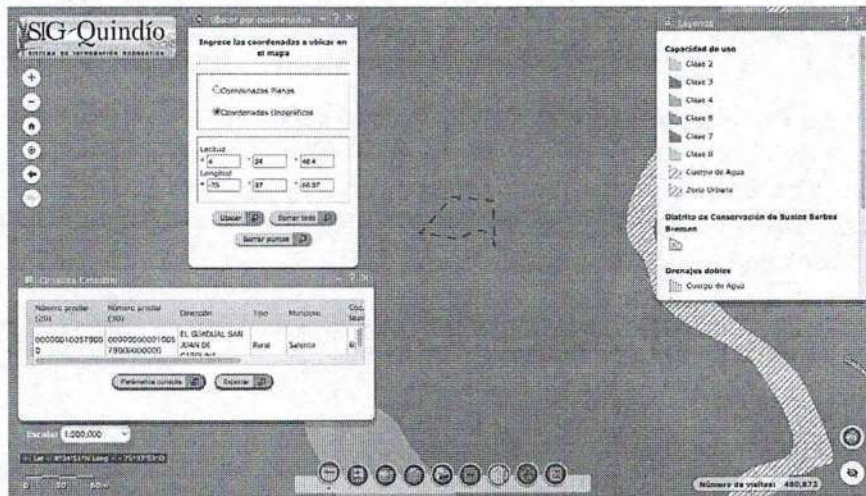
SIG-Quindío
SISTEMA DE INFORMACIÓN GEOGRÁFICA

Ubicar por coordenadas

Ingrese las coordenadas a ubicar en el mapa

Coordenadas Planas
Coordenadas Geográficas

Latitud
4 ° 24 ' 48.4 "
Longitud
-75 ° 37 ' 60.97 "

Ubicar
Borrar todo
Borrar puntos

Leyenda

Capacidad de uso
Clase 2
Clase 3
Clase 4
Clase 6
Clase 7
Clase 8
Cuerpo de Agua
Zona Urbana

Distrito de Conservación de Suelos Barbas Bremen

Drenajes dobles
Cuerpo de Agua

Consultas Catastro

| Número predial (20) | Número predial (30) | Dirección | Tipo | Municipio | Cod. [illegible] |
|---|---|---|---|---|---|
| 00000010057900 0 | 0000000000001005 7900000000 | EL GUADUAL SAN JUAN DE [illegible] | Rural | Salento | 6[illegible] |

Parámetros consulta
Exportar

Escala: 1:000,000

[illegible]

0 30 60mi

Número de visitas: 480,873